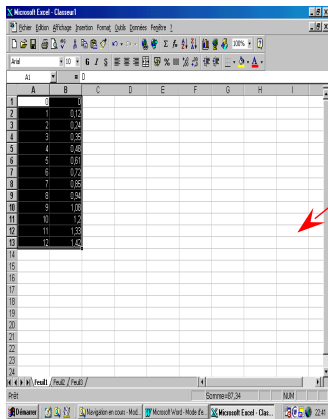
Microsoft Excel - Classeur1

Fichier Edition Affichage Insertion Format Outils Données Fenêtre ?

100%

Arial 10 G I S

A1 = 0

| | A | B | C | D | E | F | G | H | I |
|---|---|---|---|---|---|---|---|---|---|
| 1 | 0 | 0 | | | | | | | |
| 2 | 1 | 0,12 | | | | | | | |
| 3 | 2 | 0,24 | | | | | | | |
| 4 | 3 | 0,36 | | | | | | | |
| 5 | 4 | 0,48 | | | | | | | |
| 6 | 5 | 0,61 | | | | | | | |
| 7 | 6 | 0,72 | | | | | | | |
| 8 | 7 | 0,85 | | | | | | | |
| 9 | 8 | 0,96 | | | | | | | |
| 10 | 9 | 1,08 | | | | | | | |
| 11 | 10 | 1,2 | | | | | | | |
| 12 | 11 | 1,33 | | | | | | | |
| 13 | 12 | 1,45 | | | | | | | |
| 14 | | | | | | | | | |
| 15 | | | | | | | | | |
| 16 | | | | | | | | | |
| 17 | | | | | | | | | |
| 18 | | | | | | | | | |
| 19 | | | | | | | | | |
| 20 | | | | | | | | | |
| 21 | | | | | | | | | |
| 22 | | | | | | | | | |
| 23 | | | | | | | | | |
| 24 | | | | | | | | | |

Feuil1 / Feuil2 / Feuil3 /

Prêt Somme=87,34 NUM

Démarrer Navigation en cours - Mod... Microsoft Word - Mode d'e... Microsoft Excel - Clas... 22:4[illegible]